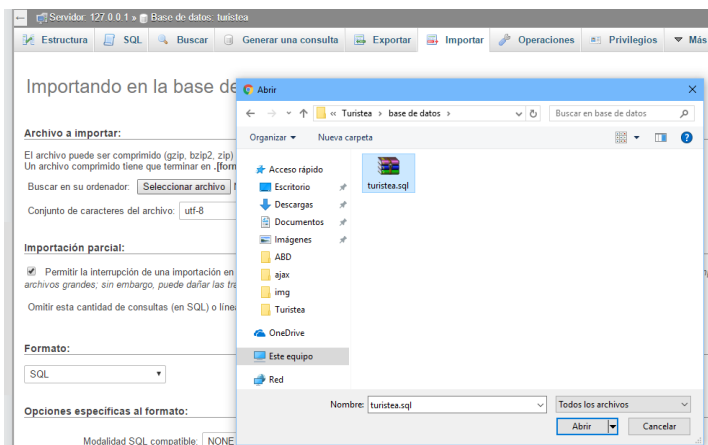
Servidor: 127.0.0.1 » Base de datos: turistea

Estructura | SQL | Buscar | Generar una consulta | Exportar | Importar | Operaciones | Privilegios | Más

Importando en la base de

Archivo a importar:

El archivo puede ser comprimido (gzip, bzip2, zip)
Un archivo comprimido tiene que terminar en .[for

Buscar en su ordenador: Seleccionar archivo

Conjunto de caracteres del archivo: utf-8

Importación parcial:

Permitir la interrupción de una importación en
archivos grandes, sin embargo, puede dañar las tr

Omitir esta cantidad de consultas (en SQL) o líne

Formato:

SQL

Opciones específicas al formato:

Modalidad SQL compatible: NONE

Abrir

« Turistea › base de datos ›

Buscar en base de datos

Organizar ▾ Nueva carpeta

Acceso rápido
Escritorio
Descargas
Documentos
Imágenes
ABD
ajax
img
Turistea
OneDrive
Este equipo
Red

turistea.sql

Nombre: turistea.sql

Todos los archivos

Abrir | Cancelar